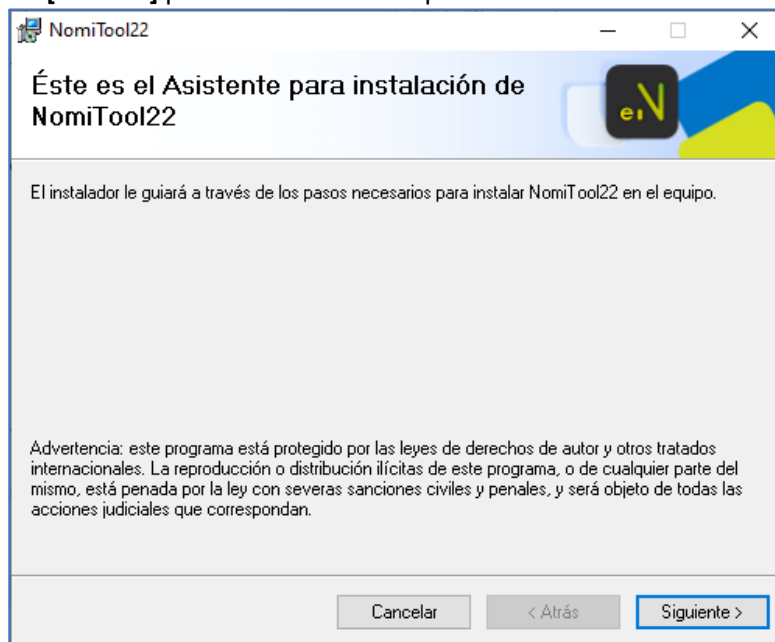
NomiTool22

Éste es el Asistente para instalación de NomiTool22

eN

El instalador le guiará a través de los pasos necesarios para instalar NomiTool22 en el equipo.

Advertencia: este programa está protegido por las leyes de derechos de autor y otros tratados internacionales. La reproducción o distribución ilícitas de este programa, o de cualquier parte del mismo, está penada por la ley con severas sanciones civiles y penales, y será objeto de todas las acciones judiciales que correspondan.

Cancelar
< Atrás
Siguiente >